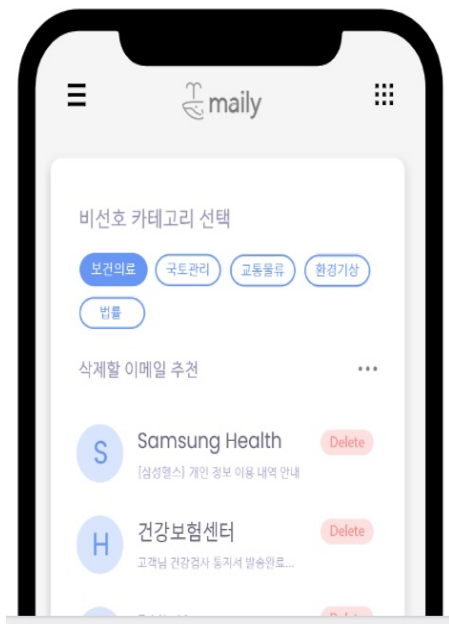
maily

비선호 카테고리 선택

보건의료
국토관리
교통물류
환경기상
법률

삭제할 이메일 추천

S
Samsung Health
Delete
[삼성헬스] 개인 정보 이용 내역 안내

H
건강보험센터
Delete
고객님 건강검사 통지서 발송완료...

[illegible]